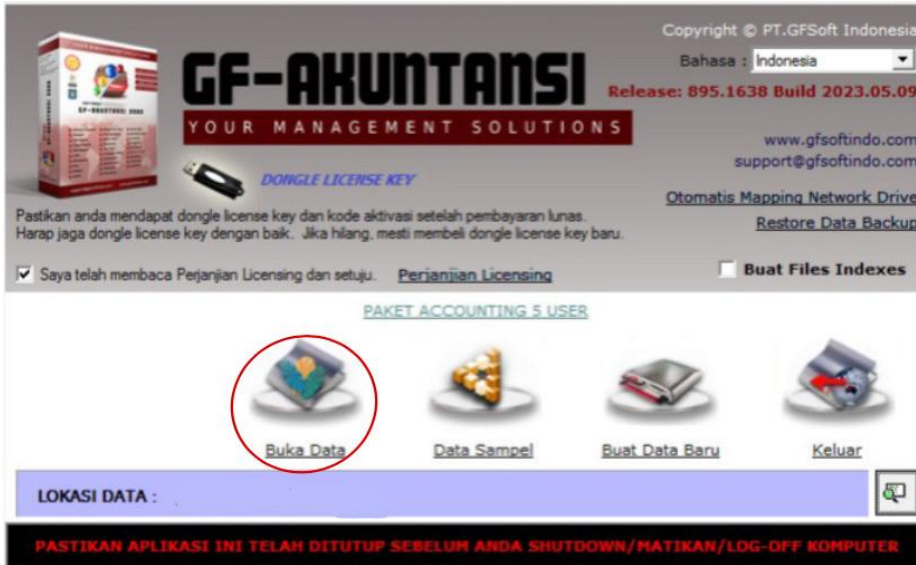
GF-AKUNTANSI
YOUR MANAGEMENT SOLUTIONS

Copyright © PT.GFSoft Indonesia
Bahasa : Indonesia
Release: 895.1638 Build 2023.05.09

www.gfsoftindo.com
support@gfsoftindo.com

DONGLE LICENSE KEY

Pastikan anda mendapat dongle license key dan kode aktivasi setelah pembayaran lunas.
Harap jaga dongle license key dengan baik. Jika hilang, mesti membeli dongle license key baru.

Otomatis Mapping Network Drive
Restore Data Backup

Saya telah membaca Perjanjian Licensing dan setuju. Perjanjian Licensing

Buat Files Indexes

PAKET ACCOUNTING 5 USER

Buka Data
Data Sampel
Buat Data Baru
Keluar

LOKASI DATA :

PASTIKAN APLIKASI INI TELAH DITUTUP SEBELUM ANDA SHUTDOWN/MATIKAN/LOG-OFF KOMPUTER